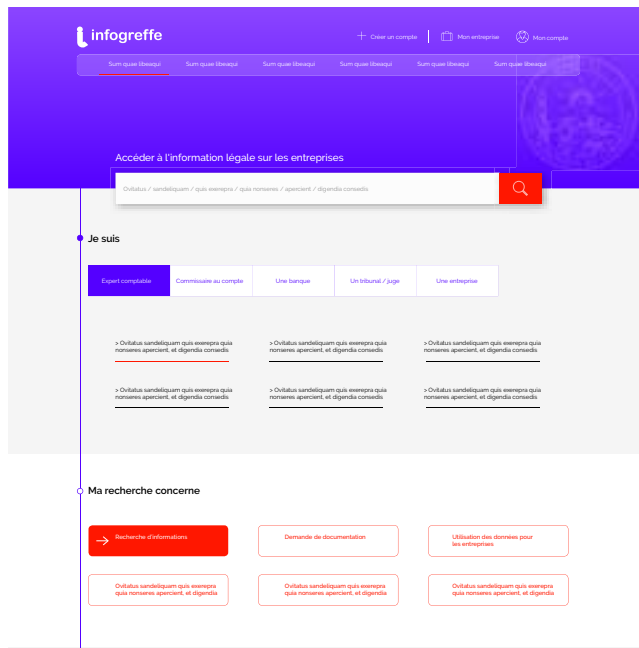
infogreffe

Créer un compte | Mon entreprise | Mon compte

Sum quae libeaqui | Sum quae libeaqui | Sum quae libeaqui | Sum quae libeaqui | Sum quae libeaqui | Sum quae libeaqui

Accéder à l'information légale sur les entreprises

Ovitatus / sandeliquam / quis exerepra / quia nonseres / apercient / digendia consedis

Je suis

| Expert comptable | Commissaire au compte | Une banque | Un tribunal / juge | Une entreprise |
|---|---|---|---|---|

> Ovitatus sandeliquam quis exerepra quia nonseres apercient, et digendia consedis

> Ovitatus sandeliquam quis exerepra quia nonseres apercient, et digendia consedis

> Ovitatus sandeliquam quis exerepra quia nonseres apercient, et digendia consedis

> Ovitatus sandeliquam quis exerepra quia nonseres apercient, et digendia consedis

> Ovitatus sandeliquam quis exerepra quia nonseres apercient, et digendia consedis

> Ovitatus sandeliquam quis exerepra quia nonseres apercient, et digendia consedis

Ma recherche concerne

Recherche d'informations

Demande de documentation

Utilisation des données pour les entreprises

Ovitatus sandeliquam quis exerepra quia nonseres apercient, et digendia

Ovitatus sandeliquam quis exerepra quia nonseres apercient, et digendia

Ovitatus sandeliquam quis exerepra quia nonseres apercient, et digendia